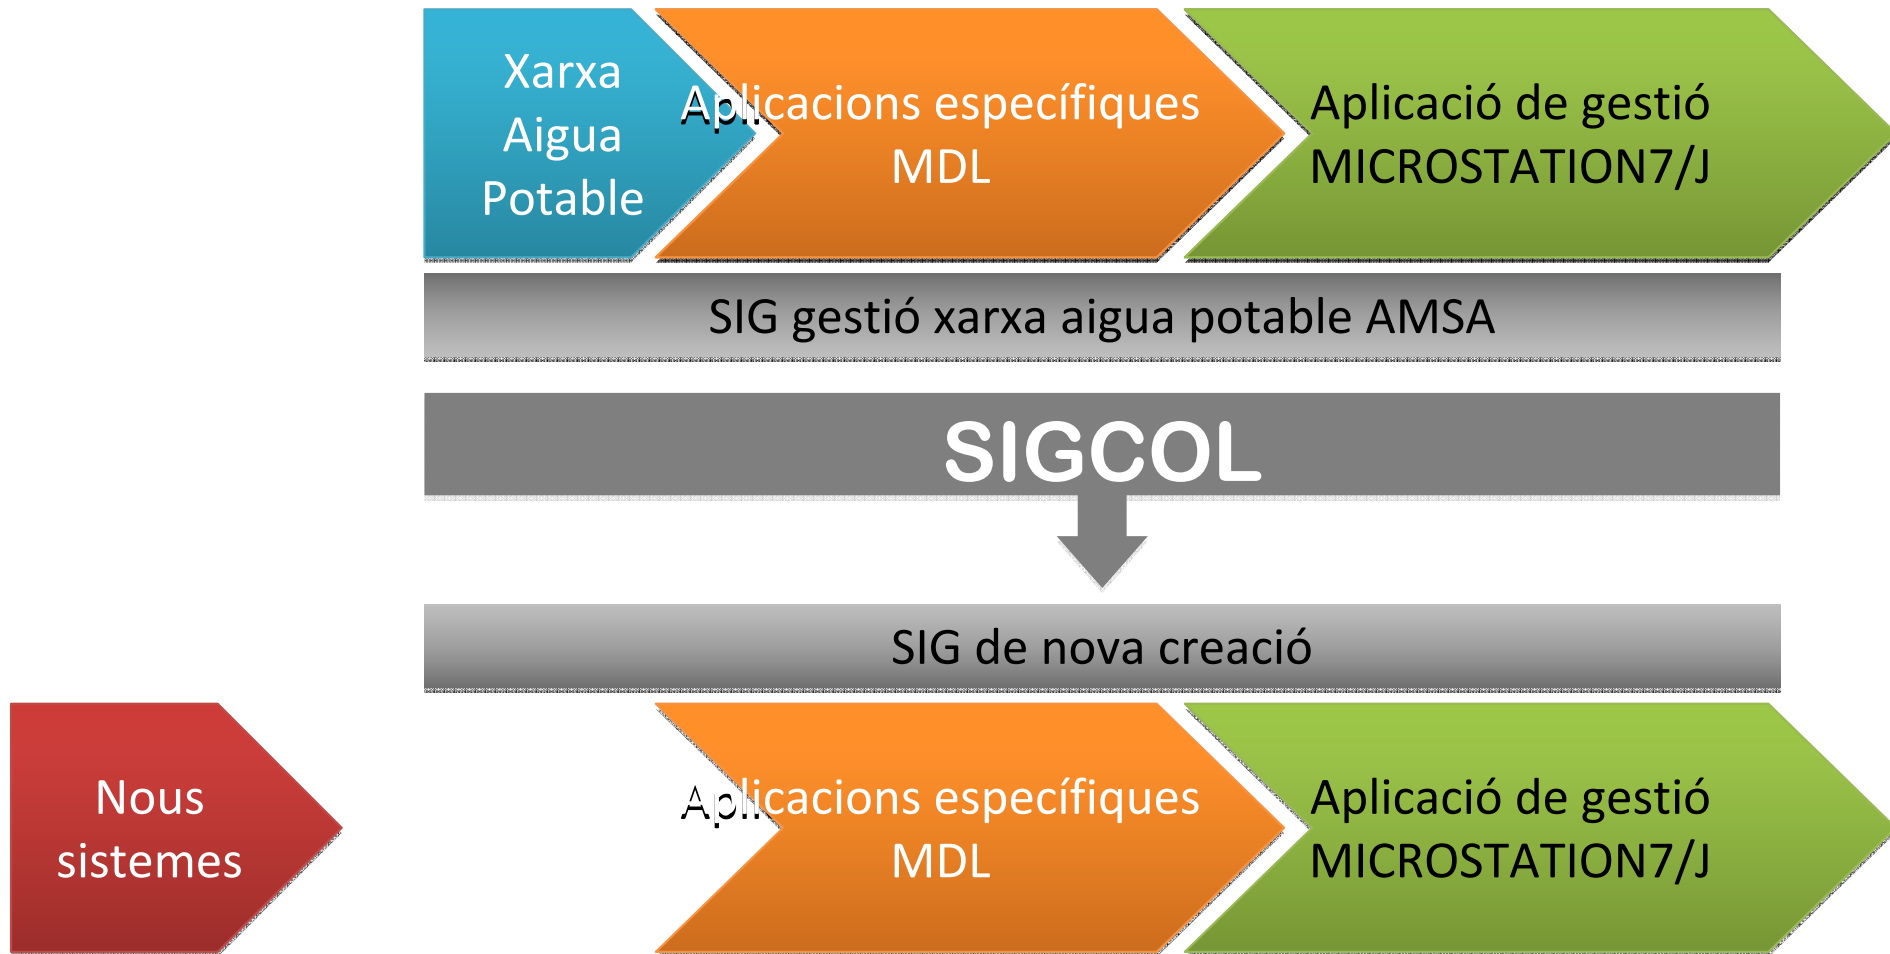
Xarxa Aigua Potable

Aplicacions específiques MDL

Aplicació de gestió MICROSTATION7/J

SIG gestió xarxa aigua potable AMSA

SIGCOL

SIG de nova creació

Nous sistemes

Aplicacions específiques MDL

Aplicació de gestió MICROSTATION7/J